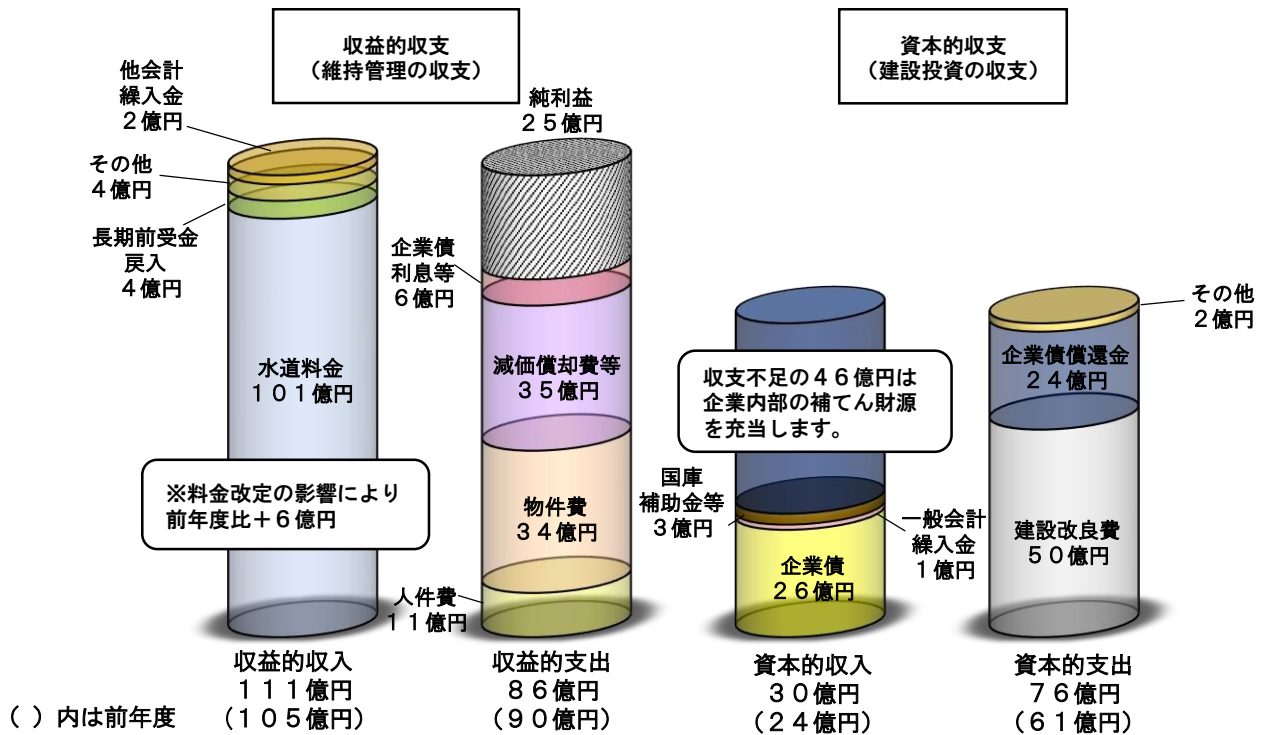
収益的収支
（維持管理の収支）

資本的収支
（建設投資の収支）

他会計
繰入金
２億円

その他
４億円

長期前受金
戻入
４億円

水道料金
１０１億円

※料金改定の影響により
前年度比＋６億円

純利益
２５億円

企業債
利息等
６億円

減価償却費等
３５億円

物件費
３４億円

人件費
１１億円

収支不足の４６億円は
企業内部の補てん財源
を充当します。

国庫
補助金等
３億円

一般会計
繰入金
１億円

企業債
２６億円

その他
２億円

企業債償還金
２４億円

建設改良費
５０億円

収益的収入
１１１億円
（１０５億円）

収益的支出
８６億円
（９０億円）

資本的収入
３０億円
（２４億円）

資本的支出
７６億円
（６１億円）

（ ）内は前年度